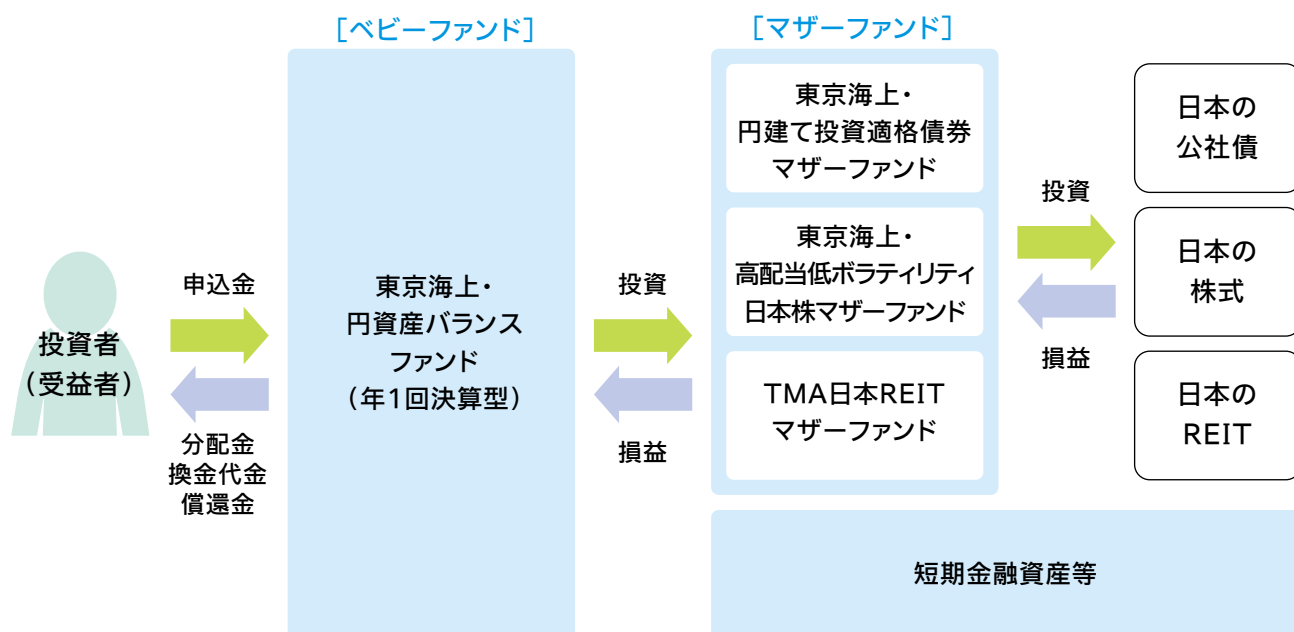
［ベビーファンド］

［マザーファンド］

投資者
（受益者）

申込金

分配金
換金代金
償還金

東京海上・
円資産バランス
ファンド
（年1回決算型）

投資

損益

東京海上・
円建て投資適格債券
マザーファンド

東京海上・
高配当低ボラティリティ
日本株マザーファンド

TMA日本REIT
マザーファンド

投資

損益

日本の
公社債

日本の
株式

日本の
REIT

短期金融資産等